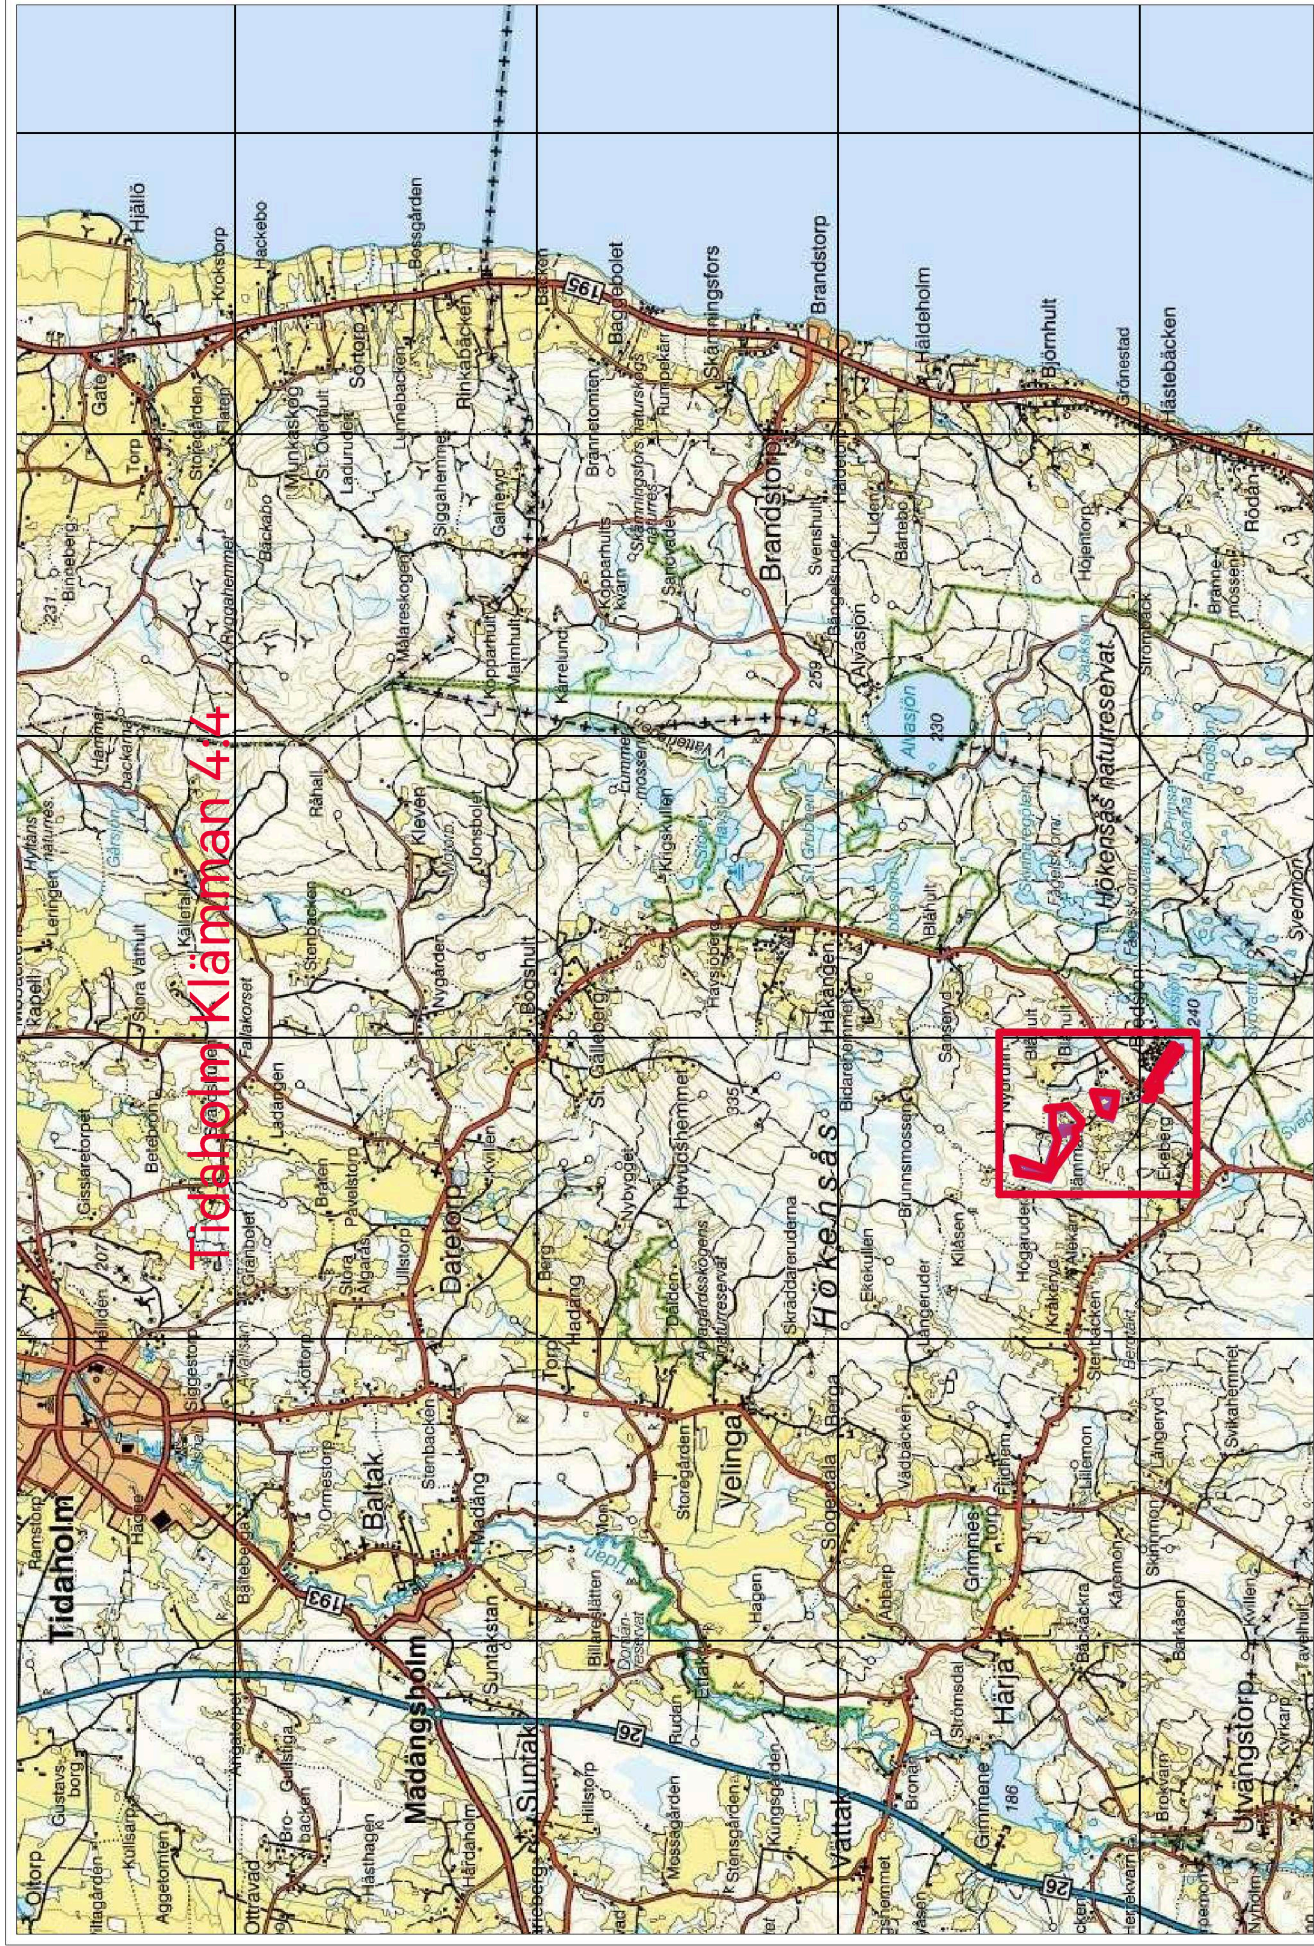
Tidaholm Klämman 4:4

Tidaholm
Hjälö
Brandstorp
Hökensås
Hökensås naturreservat
Velinga
Baltak
Madängsholm
Suntak
Vättak
Härja
Ulvangstorp
Daretorp
Alvasjön
Ekeberg
Hökensås naturreservat
Grimmestorp
195
193
26
230
240
186
335
207
231
259